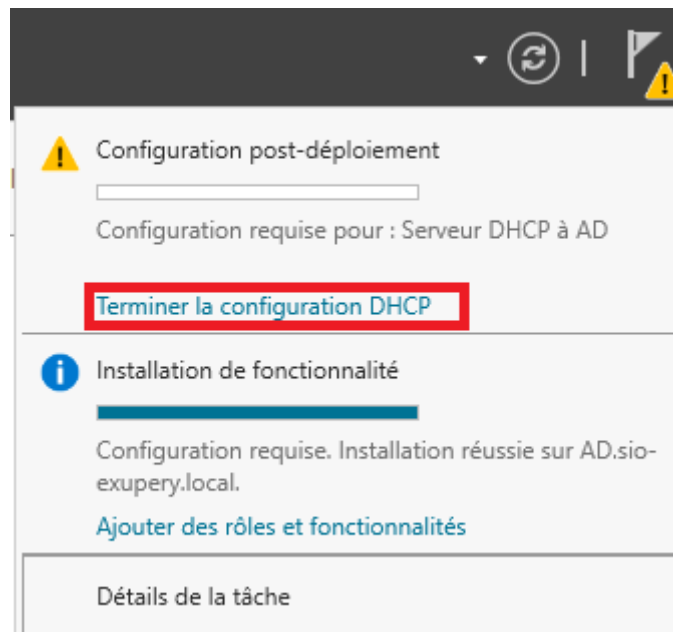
Configuration post-déploiement

Configuration requise pour : Serveur DHCP à AD

Terminer la configuration DHCP

Installation de fonctionnalité

Configuration requise. Installation réussie sur AD.sio-exupery.local.

Ajouter des rôles et fonctionnalités

Détails de la tâche